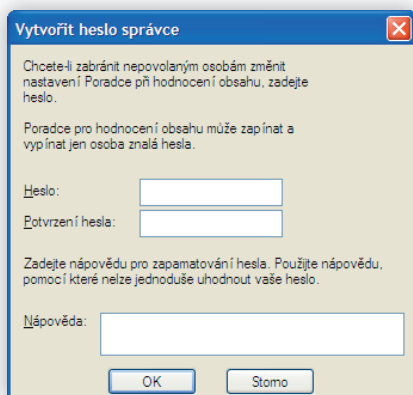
Vytvořit heslo správce

Chcete-li zabránit nepovolaným osobám změnit nastavení Poradce při hodnocení obsahu, zadejte heslo.

Poradce pro hodnocení obsahu může zapínat a vypínat jen osoba znalá hesla.

Heslo:

Potvrzení hesla:

Zadejte nápovědu pro zapamatování hesla. Použijte nápovědu, pomocí které nelze jednoduše uhodnout vaše heslo.

Nápověda:

OK

Storno